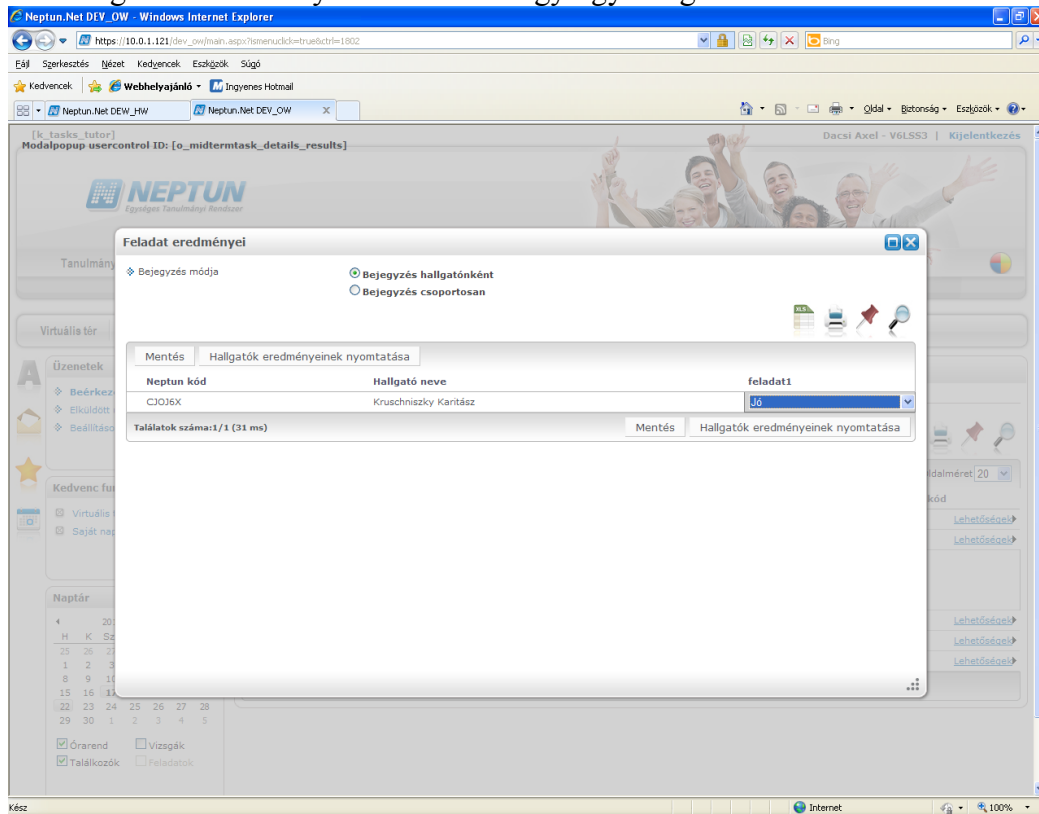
Neptun.Net DEV_OW - Windows Internet Explorer

https://10.0.1.121/dev_ow/main.aspx?ismenuclick=true&ctrl=1802

Bing

Fájl Szerkesztés Nézet Kedvencek Eszközök Súgó

Kedvencek Webhelyajánló Ingyenes Hotmail

Neptun.Net DEW_HW Neptun.Net DEV_OW

Oldal Biztonság Eszközök

[k_tasks_tutor]
Modalpopup usercontrol ID: [o_midtermtask_details_results]

Dacsi Axel - V6LSS3 | Kijelentkezés

NEPTUN
Egységes Tanulmányi Rendszer

Tanulmány

Virtuális tér

Üzenetek

Beérkez

Elküldött

Beállításo

Kedvenc fu

Virtuális

Saját nap

Naptár

| H | K | Sz |
|---|---|---|
| 25 | 26 | 27 |
| 1 | 2 | 3 |
| 8 | 9 | 10 |
| 15 | 16 | 17 |
| 22 | 23 | 24 | 25 | 26 | 27 | 28 |
| 29 | 30 | 1 | 2 | 3 | 4 | 5 |

Órarend Vizsgák
Találkozók Feladatok

Feladat eredményei

Bejegyzés módja

Bejegyzés hallgatónként
Bejegyzés csoportosan

Mentés Hallgatók eredményeinek nyomtatása

| Neptun kód | Hallgató neve | feladat1 |
|---|---|---|
| CJOJ6X | Kruschniszky Karitász | Jó |

Találatok száma:1/1 (31 ms)

Mentés Hallgatók eredményeinek nyomtatása

Oldalméret 20

kód

Lehetőségek
Lehetőségek
Lehetőségek
Lehetőségek
Lehetőségek

Kész

Internet

100%